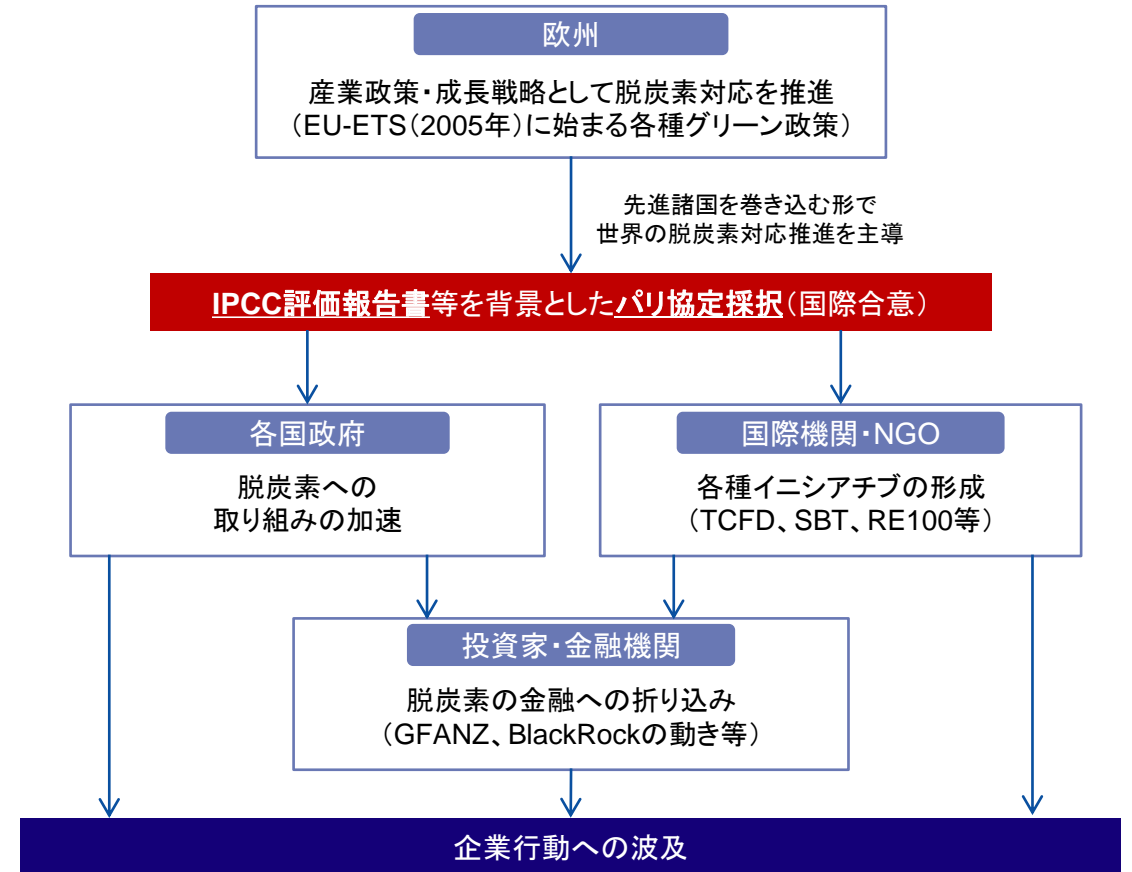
欧州

産業政策・成長戦略として脱炭素対応を推進
（EU-ETS（2005年）に始まる各種グリーン政策）

先進諸国を巻き込む形で
世界の脱炭素対応推進を主導

IPCC評価報告書等を背景としたパリ協定採択（国際合意）

各国政府

脱炭素への
取り組みの加速

国際機関・NGO

各種イニシアチブの形成
（TCFD、SBT、RE100等）

投資家・金融機関

脱炭素の金融への折り込み
（GFANZ、BlackRockの動き等）

企業行動への波及